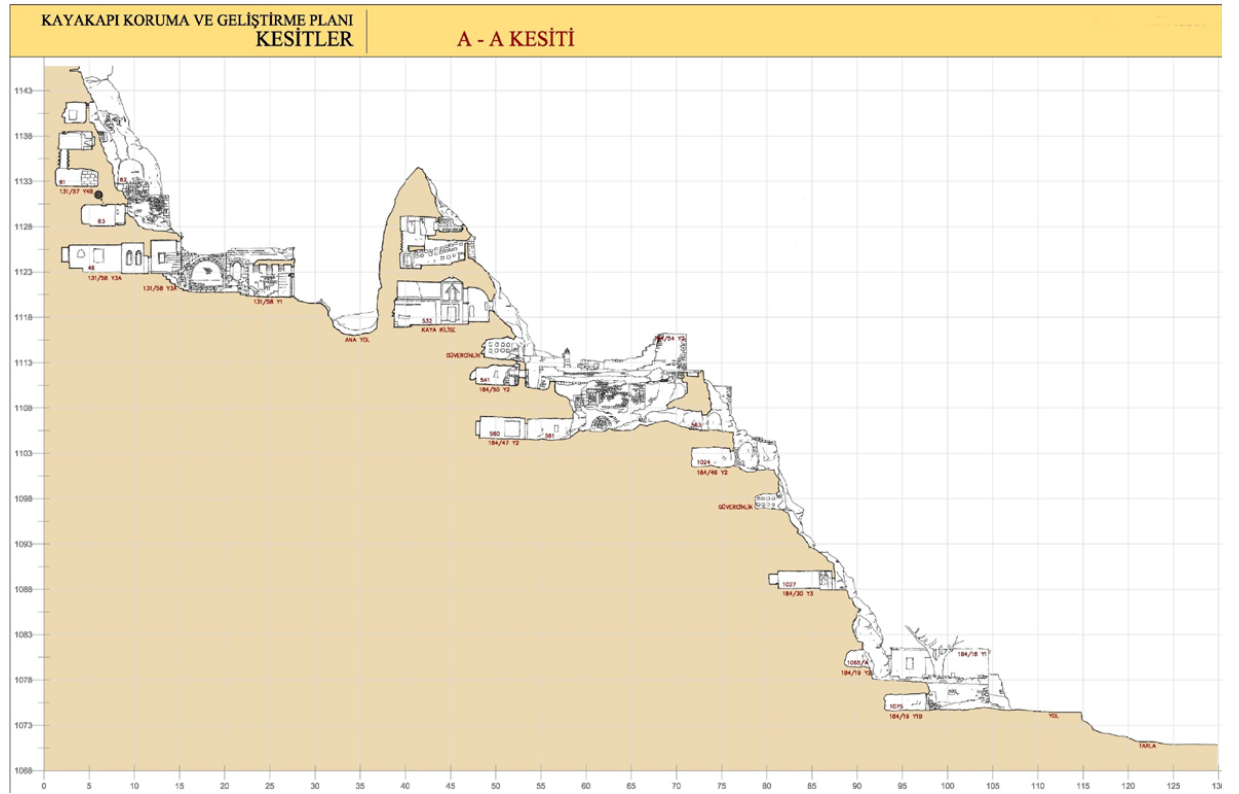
KAYAKAPI KORUMA VE GELİŞTİRME PLANI
KESİTLER

A - A KESİTİ

1143
1138
1133
1128
1123
1118
1113
1108
1103
1098
1093
1088
1083
1078
1073
1068

61
62
131/57 Y4B
63
46
131/58 Y3A
131/58 Y3A
131/58 Y1
ANA YOL
532
KAYA KİLİSE
GÜVERCİNLİK
184/54 Y2
541
184/50 Y2
560
561
184/47 Y2
563
1024
184/46 Y2
GÜVERCİNLİK
1027
184/30 Y3
1085/4
184/19 Y8
184/18 Y1
1075
184/19 Y1B
YOL
TARLA

0
5
10
15
20
25
30
35
40
45
50
55
60
65
70
75
80
85
90
95
100
105
110
115
120
125
130